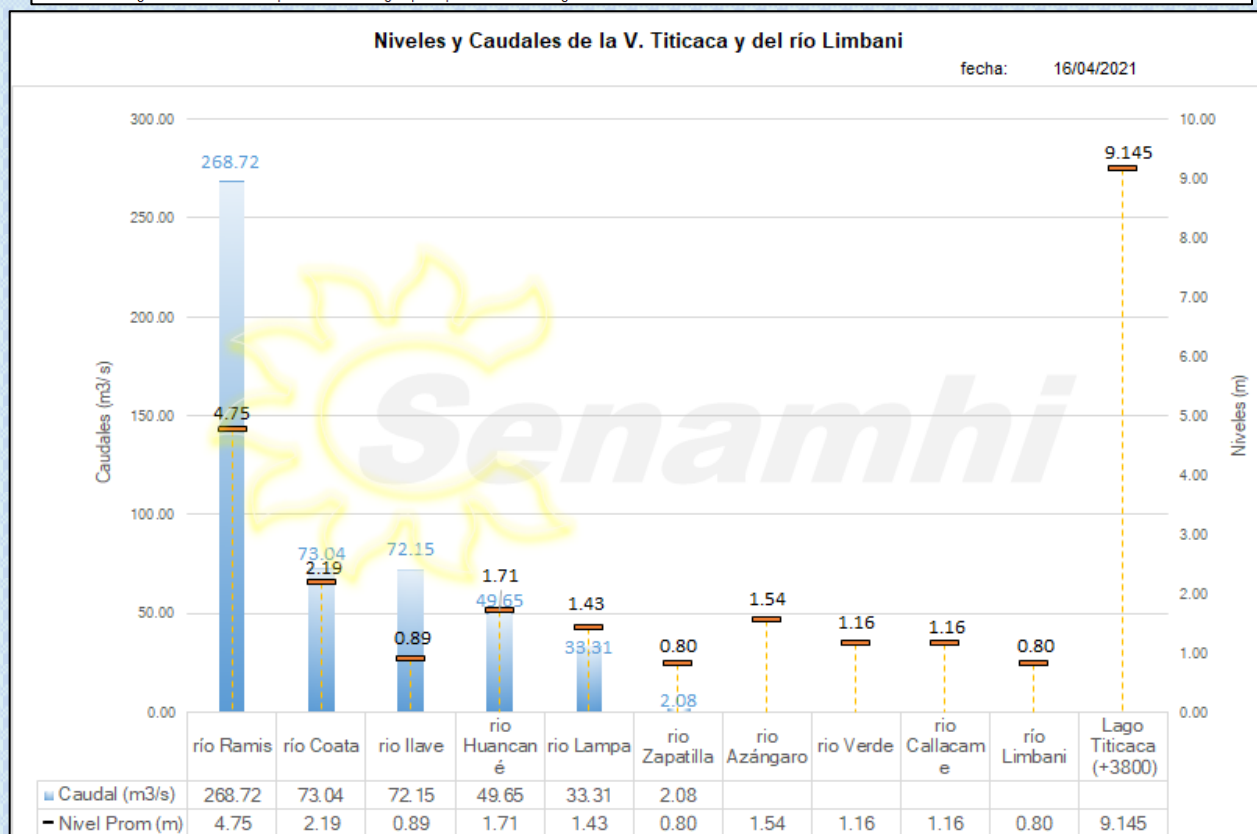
Niveles y Caudales de la V. Titicaca y del río Limbani

fecha: 16/04/2021

Caudales (m3/s)

Niveles (m)

300.00
250.00
200.00
150.00
100.00
50.00
0.00

10.00
9.00
8.00
7.00
6.00
5.00
4.00
3.00
2.00
1.00
0.00

268.72
4.75
73.04
2.19
72.15
0.89
1.71
49.65
1.43
33.31
0.80
2.08
1.54
1.16
1.16
0.80
9.145

Senamhi

| | río Ramis | río Coata | rio Ilave | rio Huancané | rio Lampa | rio Zapatilla | rio Azángaro | rio Verde | rio Callacame | río Limbani | Lago Titicaca (+3800) |
|---|---|---|---|---|---|---|---|---|---|---|---|
| Caudal (m3/s) | 268.72 | 73.04 | 72.15 | 49.65 | 33.31 | 2.08 | | | | | |
| Nivel Prom (m) | 4.75 | 2.19 | 0.89 | 1.71 | 1.43 | 0.80 | 1.54 | 1.16 | 1.16 | 0.80 | 9.145 |